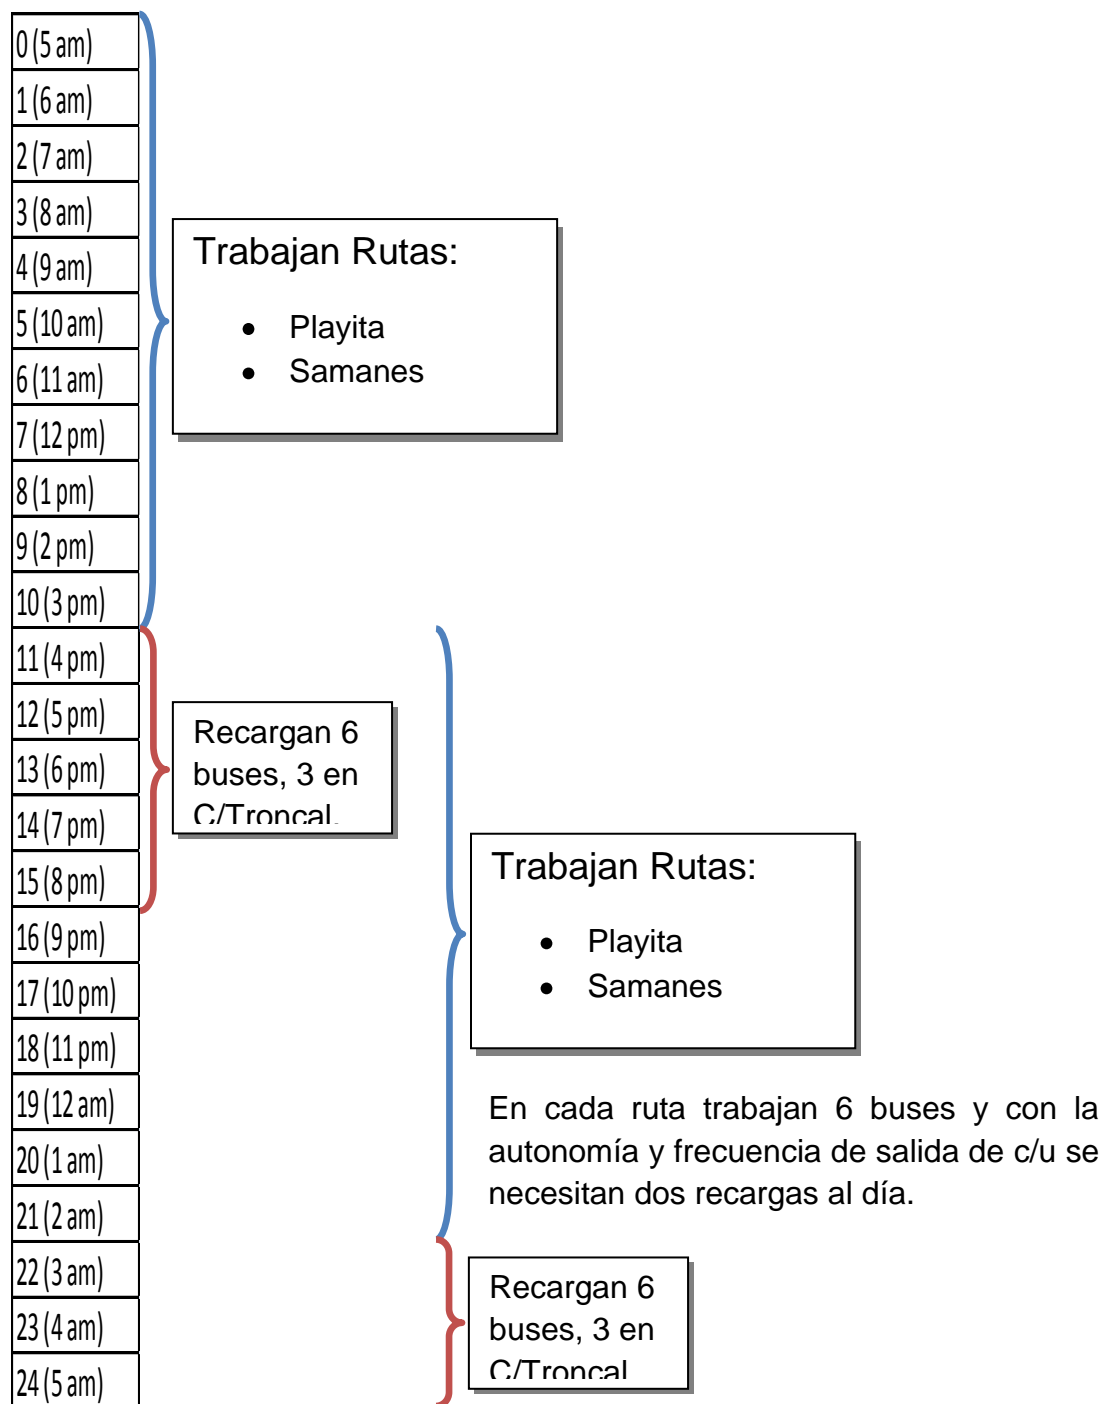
0 (5 am)
1 (6 am)
2 (7 am)
3 (8 am)
4 (9 am)
5 (10 am)
6 (11 am)
7 (12 pm)
8 (1 pm)
9 (2 pm)
10 (3 pm)
11 (4 pm)
12 (5 pm)
13 (6 pm)
14 (7 pm)
15 (8 pm)
16 (9 pm)
17 (10 pm)
18 (11 pm)
19 (12 am)
20 (1 am)
21 (2 am)
22 (3 am)
23 (4 am)
24 (5 am)

Trabajan Rutas:
- Playita
- Samanes

Recargan 6 buses, 3 en C/Troncal

Trabajan Rutas:
- Playita
- Samanes

En cada ruta trabajan 6 buses y con la autonomía y frecuencia de salida de c/u se necesitan dos recargas al día.

Recargan 6 buses, 3 en C/Troncal